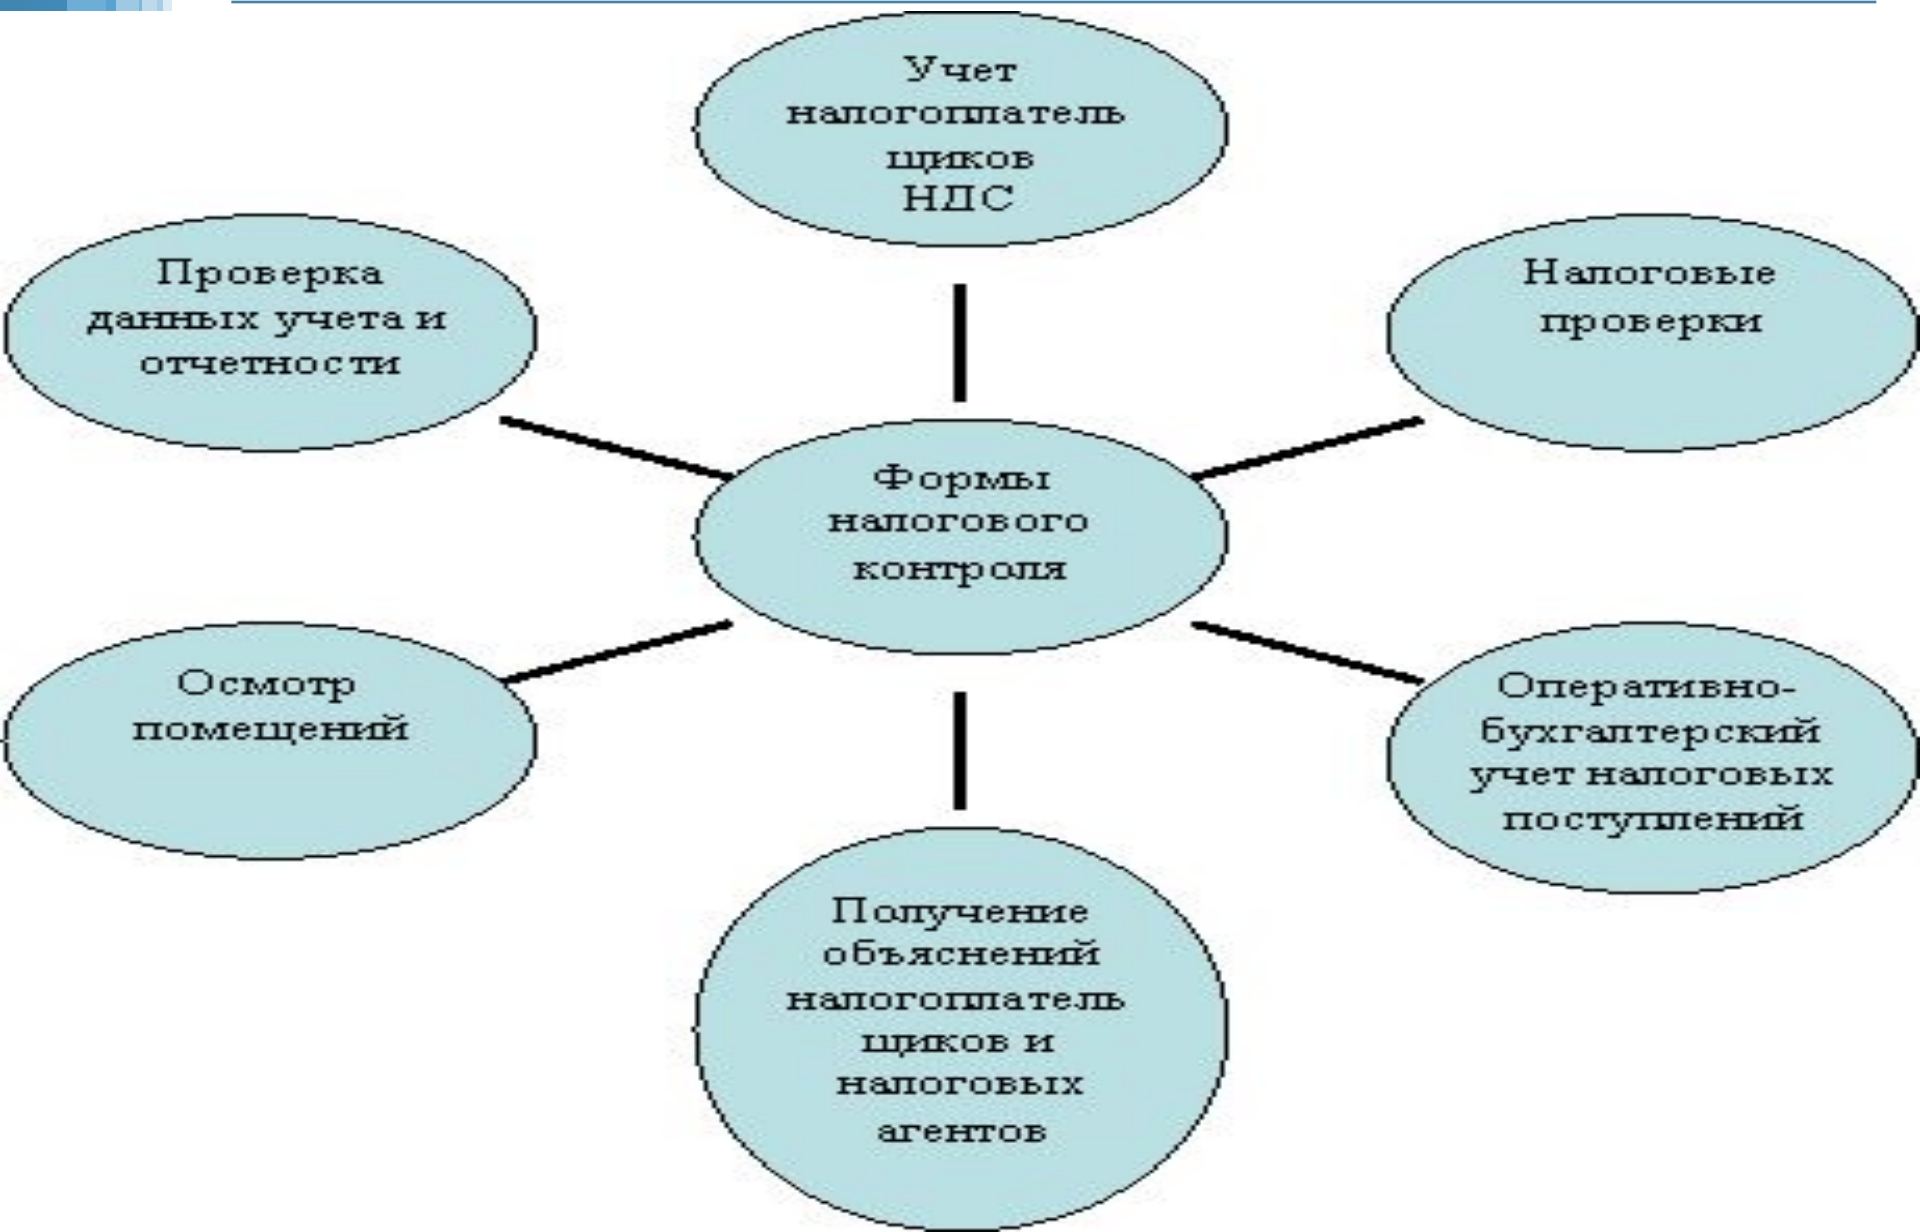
Учет налогоплатель щиков НДС

Проверка данных учета и отчетности

Налоговые проверки

Формы налогового контроля

Осмотр помещений

Оперативно-бухгалтерский учет налоговых поступлений

Получение объяснений налогоплатель щиков и налоговых агентов